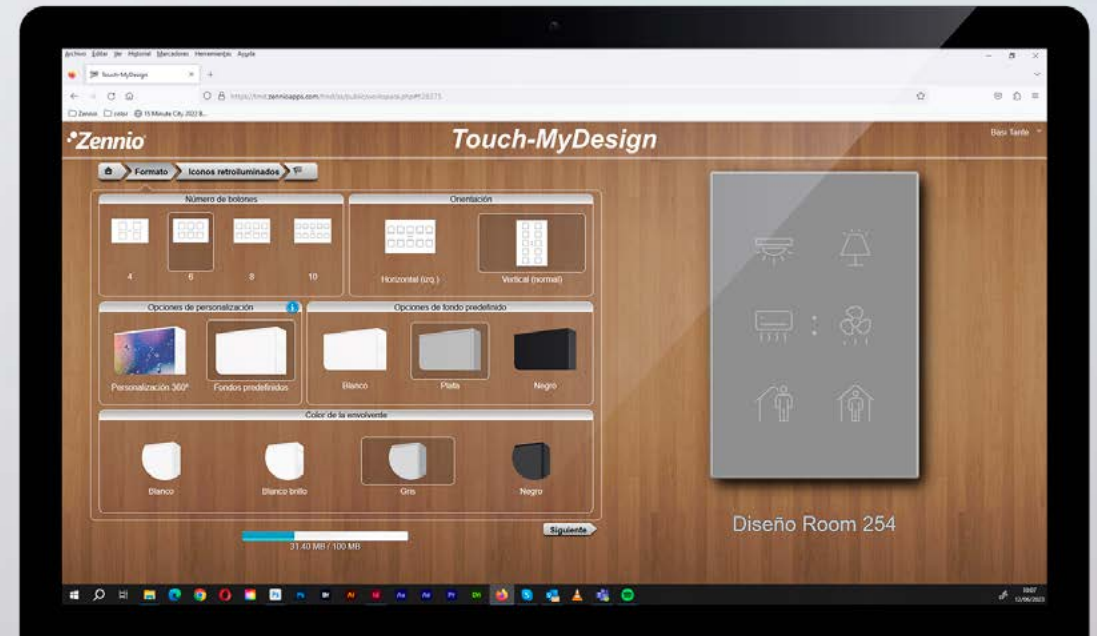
Archivo Editar Ver Historial Marcadores Herramientas Ayuda

Touch-MyDesign

https://tmd.zennioapps.com/tmd/es/public/usuario.php#728275

Zennio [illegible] 15 Minute City 2022 B...

Zennio

Touch-MyDesign

Buenas Tardes

Formato

Iconos retroiluminados

Número de botones

4

6

8

10

Orientación

Horizontal (izq.)

Vertical (normal)

Opciones de personalización

Personalización 360º

Fondos predefinidos

Opciones de fondo predefinido

Blanco

Plata

Negro

Color de la envolvente

Blanco

Blanco brillo

Gris

Negro

Siguiente

31.40 MB / 100 MB

Diseño Room 254

18:07
12/06/2023